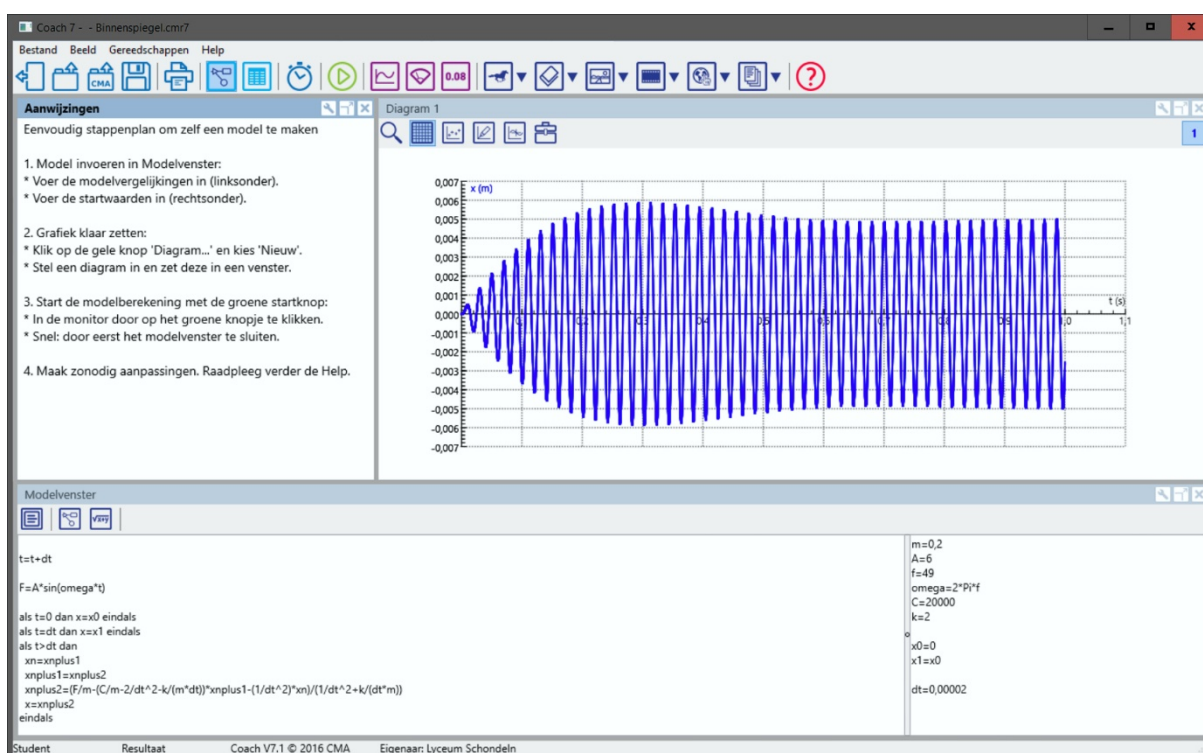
Coach 7 - - Binnenspiegel.cmr7

Bestand Beeld Gereedschappen Help

0.08

Aanwijzingen

Eenvoudig stappenplan om zelf een model te maken

1. Model invoeren in Modelvenster:
* Voer de modelvergelijkingen in (linksonder).
* Voer de startwaarden in (rechtsonder).

2. Grafiek klaar zetten:
* Klik op de gele knop 'Diagram...' en kies 'Nieuw'.
* Stel een diagram in en zet deze in een venster.

3. Start de modelberekening met de groene startknop:
* In de monitor door op het groene knopje te klikken.
* Snel: door eerst het modelvenster te sluiten.

4. Maak zonodig aanpassingen. Raadpleeg verder de Help.

Diagram 1

1

x (m)

0,007
0,006
0,005
0,004
0,003
0,002
0,001
0,000
-0,001
-0,002
-0,003
-0,004
-0,005
-0,006
-0,007

t (s)

0,1 0,2 0,3 0,4 0,5 0,6 0,7 0,8 0,9 1,0 1,1

Modelvenster

t=t+dt

F=A*sin(omega*t)

als t=0 dan x=x0 eindals
als t=dt dan x=x1 eindals
als t>dt dan
xn=xnplus1
xnplus1=xnplus2
xnplus2=(F/m-(C/m-2/dt^2-k/(m*dt))*xnplus1-(1/dt^2)*xn)/(1/dt^2+k/(dt*m))
x=xnplus2
eindals

m=0,2
A=6
f=49
omega=2*Pi*f
C=20000
k=2

x0=0
x1=x0

dt=0,00002

Student Resultaat Coach V7.1 © 2016 CMA Eigenaar: Lyceum Schondeln